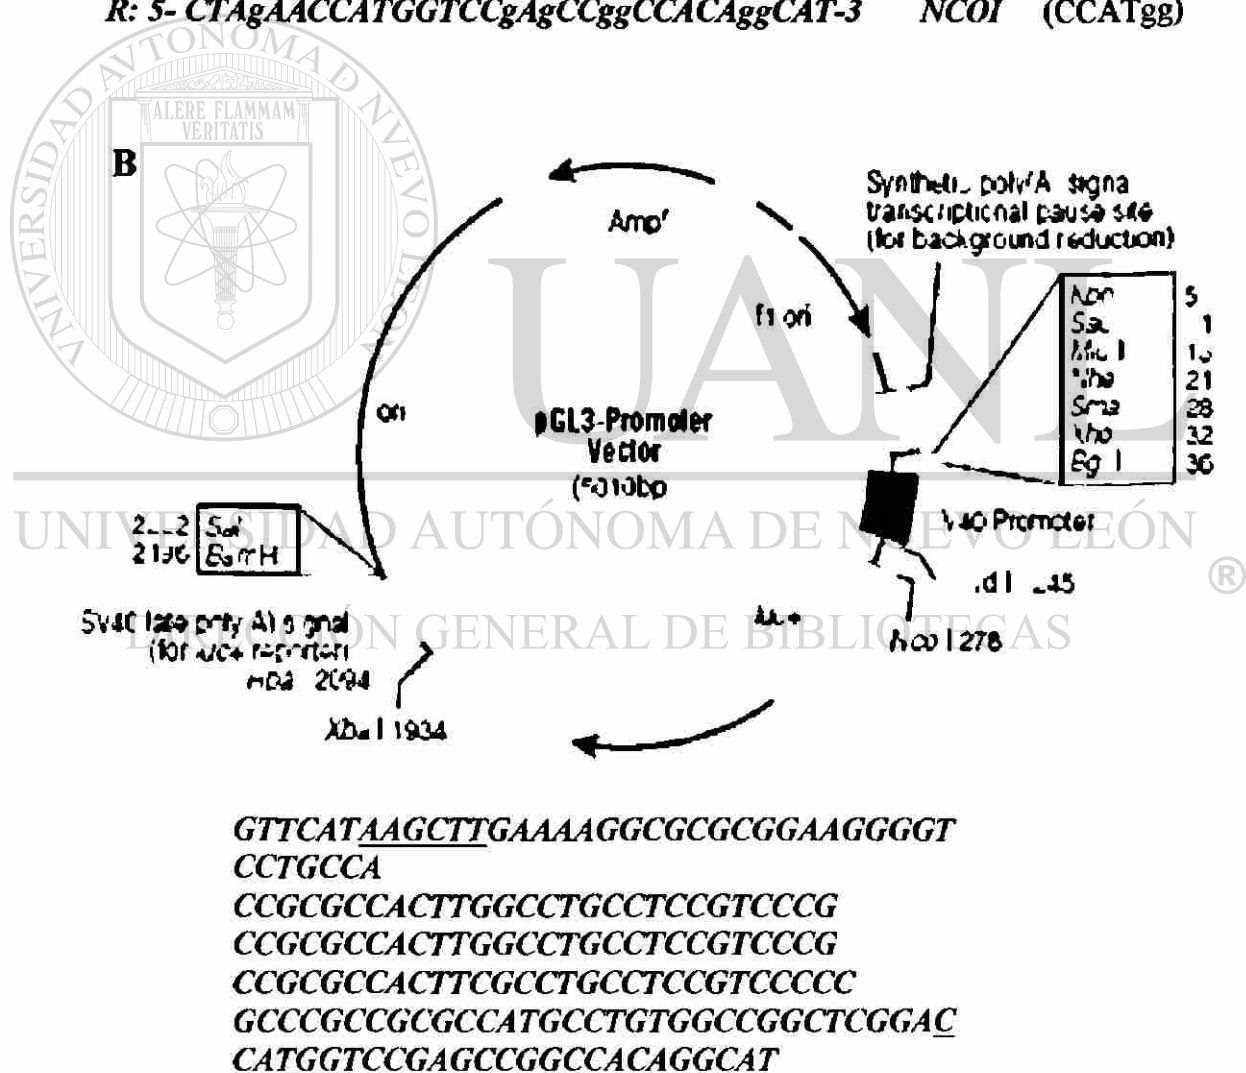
R: 5- CTAgAACCATGGTCCgAgCCggCCACAggCAT-3 NCOI (CCATgg)

B

Amp$^r$

Synthetic poly(A) signal transcriptional pause site (for background reduction)

f1 ori

| Kpn | 5 |
|---|---|
| Sac | 1 |
| Mlu I | 15 |
| Nhe | 21 |
| Sma | 28 |
| Xho | 32 |
| Bgl I | 36 |

ori

pGL3-Promoter Vector (5010bp)

SV40 Promoter

| 2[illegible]2 | Sal |
|---|---|
| 2196 | BamH |

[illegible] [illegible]45

luc+

SV40 late poly(A) signal (for luc+ reporter)

Nco I 278

Hpa 2094

Xba I 1934

UNIVERSIDAD AUTÓNOMA DE NUEVO LEÓN

DIRECCIÓN GENERAL DE BIBLIOTECAS

ALERE FLAMMAM VERITATIS

®

GTTCATAAGCTTGAAAAGGCGCGCGGAAGGGGT
CCTGCCA
CCGCGCCACTTGGCCTGCCTCCGTCCCG
CCGCGCCACTTGGCCTGCCTCCGTCCCG
CCGCGCCACTTCGCCTGCCTCCGTCCCCC
GCCCGCCGCGCCATGCCTGTGGCCGGCTCGGAC
CATGGTCCGAGCCGGCCACAGGCAT